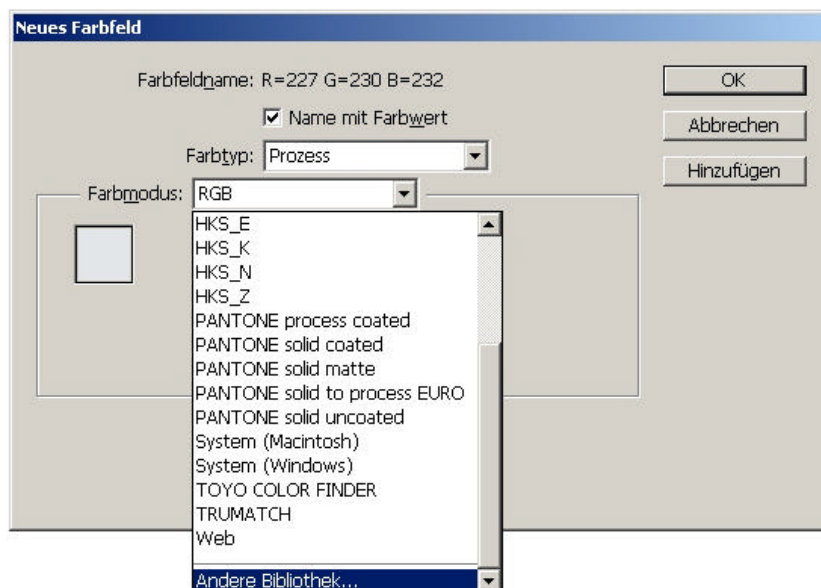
Neues Farbfeld

Farbfeldname: R=227 G=230 B=232

Name mit Farbwert

Farbtyp: Prozess

Farbmodus: RGB

HKS_E
HKS_K
HKS_N
HKS_Z
PANTONE process coated
PANTONE solid coated
PANTONE solid matte
PANTONE solid to process EURO
PANTONE solid uncoated
System (Macintosh)
System (Windows)
TOYO COLOR FINDER
TRUMATCH
Web
Andere Bibliothek...

OK

Abbrechen

Hinzufügen